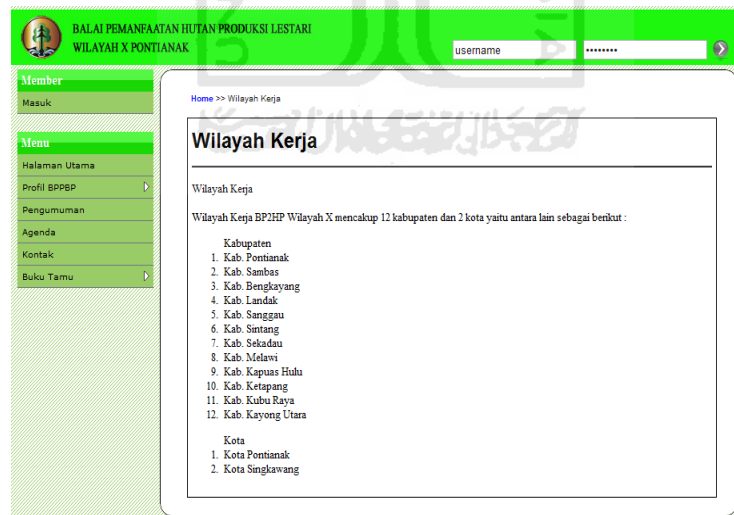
BALAI PEMANFAATAN HUTAN PRODUKSI LESTARI
WILAYAH X PONTIANAK

username
••••••••

Member
Masuk

Menu
Halaman Utama
Profil BPPBP
Pengumuman
Agenda
Kontak
Buku Tamu

Home >> Wilayah Kerja

Wilayah Kerja

Wilayah Kerja

Wilayah Kerja BP2HP Wilayah X mencakup 12 kabupaten dan 2 kota yaitu antara lain sebagai berikut :

Kabupaten
1. Kab. Pontianak
2. Kab. Sambas
3. Kab. Bengkayang
4. Kab. Landak
5. Kab. Sanggau
6. Kab. Sintang
7. Kab. Sekadau
8. Kab. Melawi
9. Kab. Kapuas Hulu
10. Kab. Ketapang
11. Kab. Kubu Raya
12. Kab. Kayong Utara

Kota
1. Kota Pontianak
2. Kota Singkawang